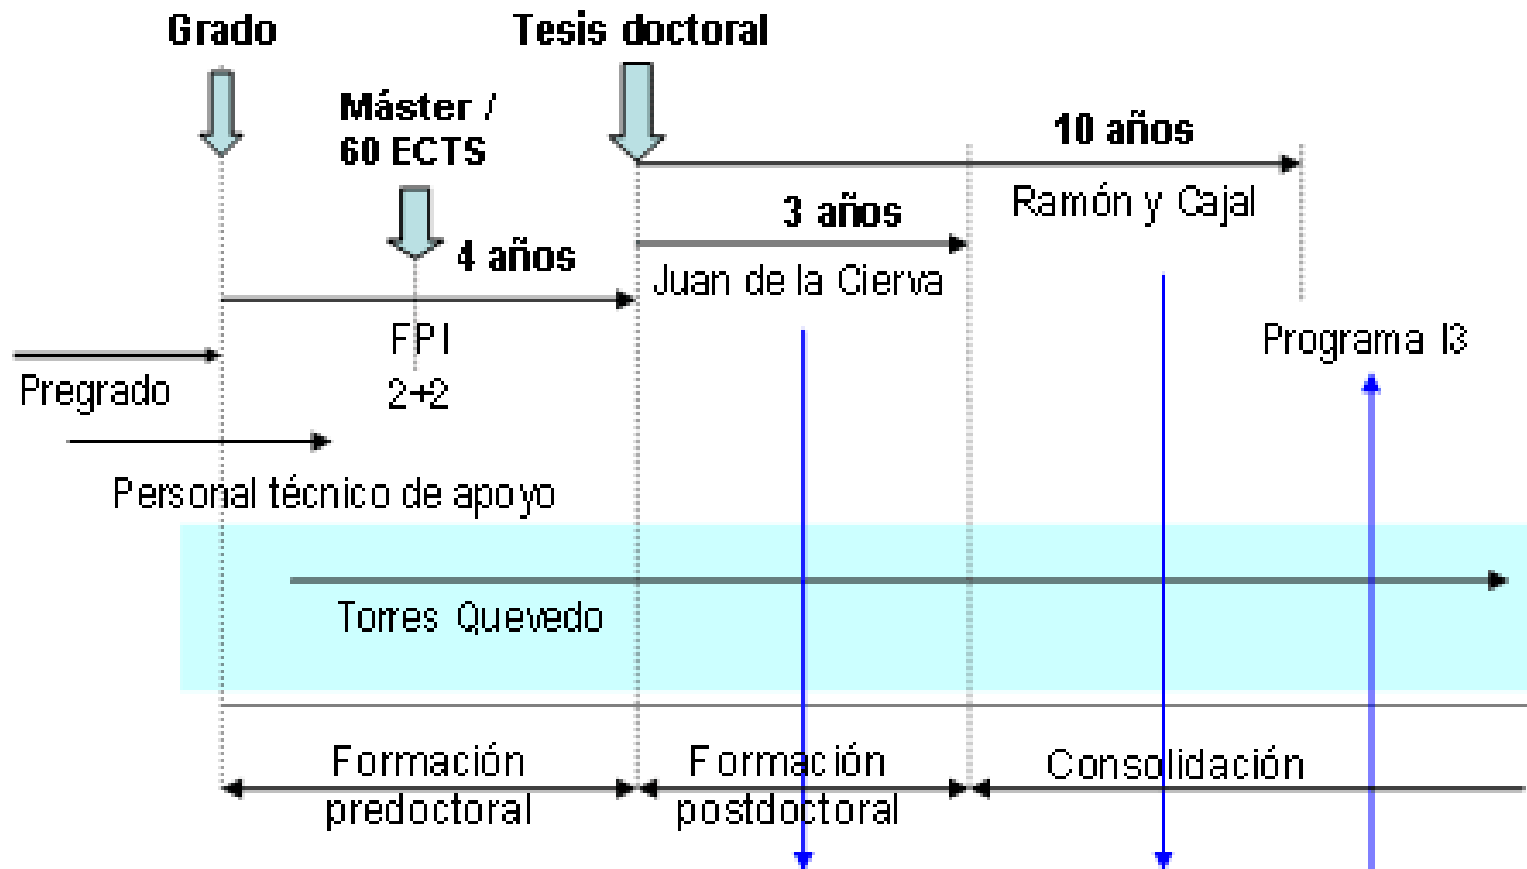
Grado

Tesis doctoral

Máster / 60 ECTS

10 años

Ramón y Cajal

3 años

Juan de la Cierva

4 años

FPI 2+2

Programa I3

Pregrado

Personal técnico de apoyo

Torres Quevedo

Formación predoctoral

Formación postdoctoral

Consolidación